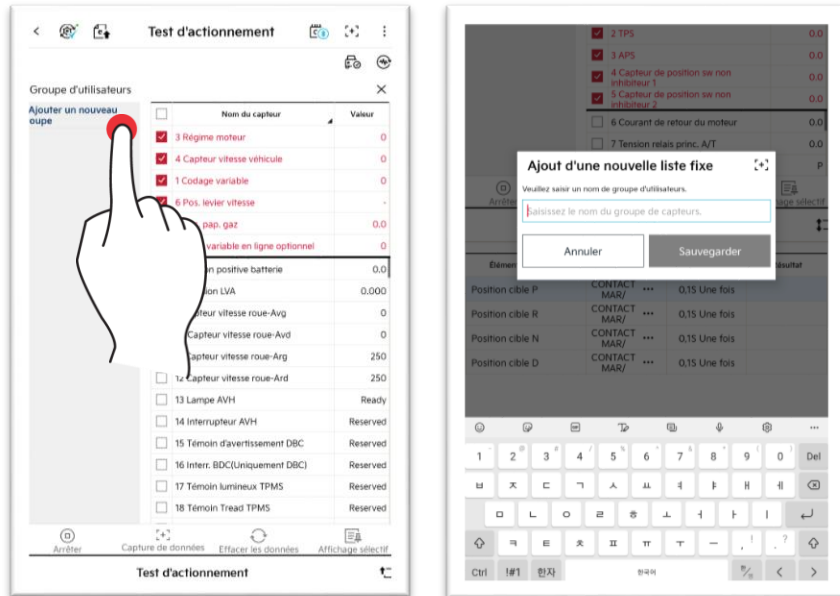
Test d'actionnement

Groupe d'utilisateurs

Ajouter un nouveau oupe

| | Nom du capteur | Valeur |
|---|---|---|
| | 3 Régime moteur | 0 |
| | 4 Capteur vitesse véhicule | 0 |
| | 1 Codage variable | 0 |
| | 6 Pos. levier vitesse | - |
| | pap. gaz | 0.0 |
| | variable en ligne optionnel | 0 |
| | on positive batterie | 0.0 |
| | ion LVA | 0.000 |
| | teur vitesse roue-Avg | 0 |
| | Capteur vitesse roue-Avd | 0 |
| | Capteur vitesse roue-Arg | 250 |
| | 12 Capteur vitesse roue-Ard | 250 |
| | 13 Lampe AVH | Ready |
| | 14 Interrupteur AVH | Reserved |
| | 15 Témoin d'avertissement DBC | Reserved |
| | 16 Interr. BDC(Uniquement DBC) | Reserved |
| | 17 Témoin lumineux TPMS | Reserved |
| | 18 Témoin Tread TPMS | Reserved |

Arrêter Capture de données Effacer les données Affichage sélectif

Test d'actionnement

2 TPS 0.0
3 APS 0.0
4 Capteur de position sw non inhibiteur 1 0.0
5 Capteur de position sw non inhibiteur 2 0.0
6 Courant de retour du moteur 0.0
7 Tension relais princ. A/T 0.0
P

Arrêt age sélectif

Élément ésultat

Position cible P CONTACT MAR/ ••• 0,15 Une fois
Position cible R CONTACT MAR/ ••• 0,15 Une fois
Position cible N CONTACT MAR/ ••• 0,15 Une fois
Position cible D CONTACT MAR/ ••• 0,15 Une fois

Ajout d'une nouvelle liste fixe

Veuillez saisir un nom de groupe d'utilisateurs.

Saisissez le nom du groupe de capteurs.

Annuler Sauvegarder

1 2 3 4 5 6 7 8 9 0 Del
ㅂ ㅈ ㄷ ㄱ ㅅ ㅛ ㅕ ㅑ ㅐ ㅔ
ㅁ ㄴ ㅇ ㄹ ㅎ ㅗ ㅓ ㅏ ㅣ
ㅋ ㅌ ㅊ ㅍ ㅠ ㅜ ㅡ , . ?
Ctrl !#1 한자 한국어 < >